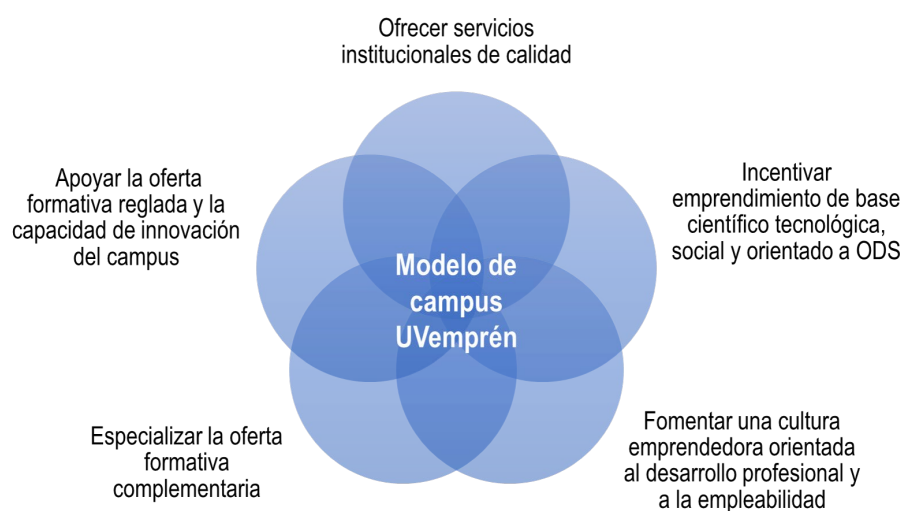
Ofrecer servicios institucionales de calidad

Apoyar la oferta formativa reglada y la capacidad de innovación del campus

Incentivar emprendimiento de base científico tecnológica, social y orientado a ODS

Modelo de campus UVemprén

Especializar la oferta formativa complementaria

Fomentar una cultura emprendedora orientada al desarrollo profesional y a la empleabilidad